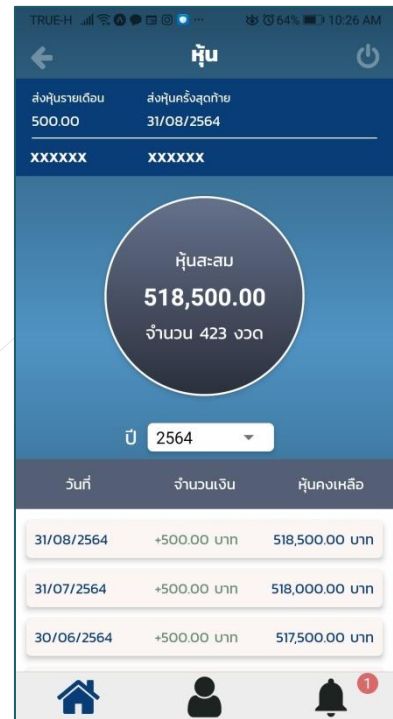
TRUE-H 64% 10:26 AM

หุ้น

ส่งหุ้นรายเดือน
500.00

ส่งหุ้นครั้งสุดท้าย
31/08/2564

XXXXXX XXXXXX

หุ้นสะสม
518,500.00
จำนวน 423 งวด

ปี 2564

| วันที่ | จำนวนเงิน | หุ้นคงเหลือ |
|---|---|---|
| 31/08/2564 | +500.00 บาท | 518,500.00 บาท |
| 31/07/2564 | +500.00 บาท | 518,000.00 บาท |
| 30/06/2564 | +500.00 บาท | 517,500.00 บาท |

1